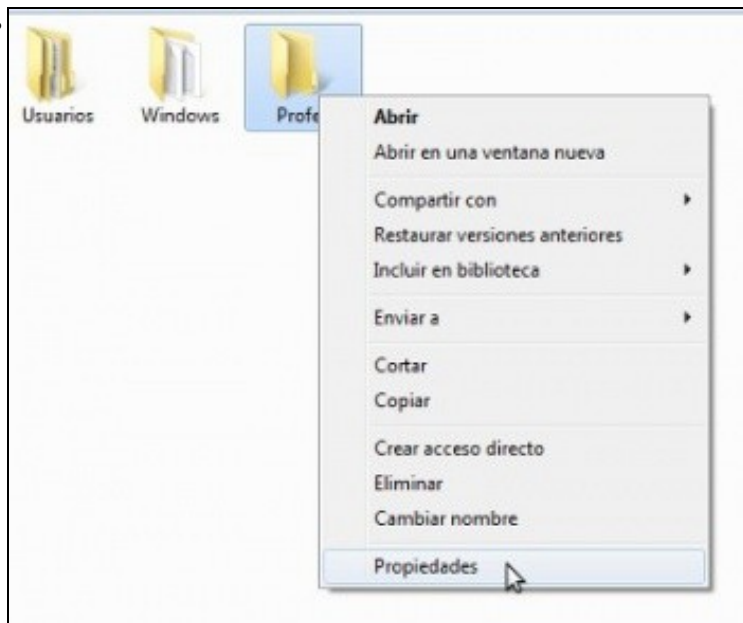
Usuarios
Windows
Profe

Abrir
Abrir en una ventana nueva

Compartir con
Restaurar versiones anteriores
Incluir en biblioteca

Enviar a

Cortar
Copiar

Crear acceso directo
Eliminar
Cambiar nombre

Propiedades